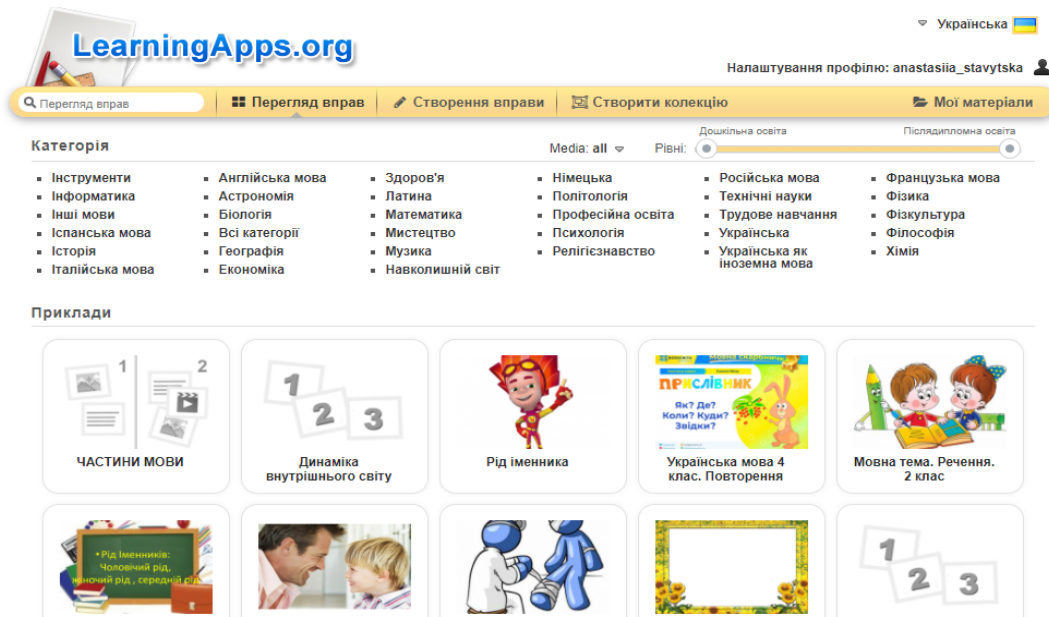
LearningApps.org

Українська

Налаштування профілю: anastasiia_stavytska

Перегляд вправ | Перегляд вправ | Створення вправи | Створити колекцію | Мої матеріали

Категорія

Media: all

Рівні:

Дошкільна освіта

Післядипломна освіта

- Інструменти
- Інформатика
- Інші мови
- Іспанська мова
- Історія
- Італійська мова

- Англійська мова
- Астрономія
- Біологія
- Всі категорії
- Географія
- Економіка

- Здоров'я
- Латина
- Математика
- Мистецтво
- Музика
- Навколишній світ

- Німецька
- Політологія
- Професійна освіта
- Психологія
- Релігієзнавство

- Російська мова
- Технічні науки
- Трудове навчання
- Українська
- Українська як іноземна мова

- Французька мова
- Фізика
- Фізкультура
- Філософія
- Хімія

Приклади

1 2

ЧАСТИНИ МОВИ

1 2 3

Динаміка внутрішнього світу

Рід іменника

Прислівник

Як? Де? Коли? Куди? Звідки?

Українська мова 4 клас. Повторення

Мовна тема. Речення. 2 клас

Рід іменників: Чоловічий рід, жіночий рід, середній рід

1 2 3